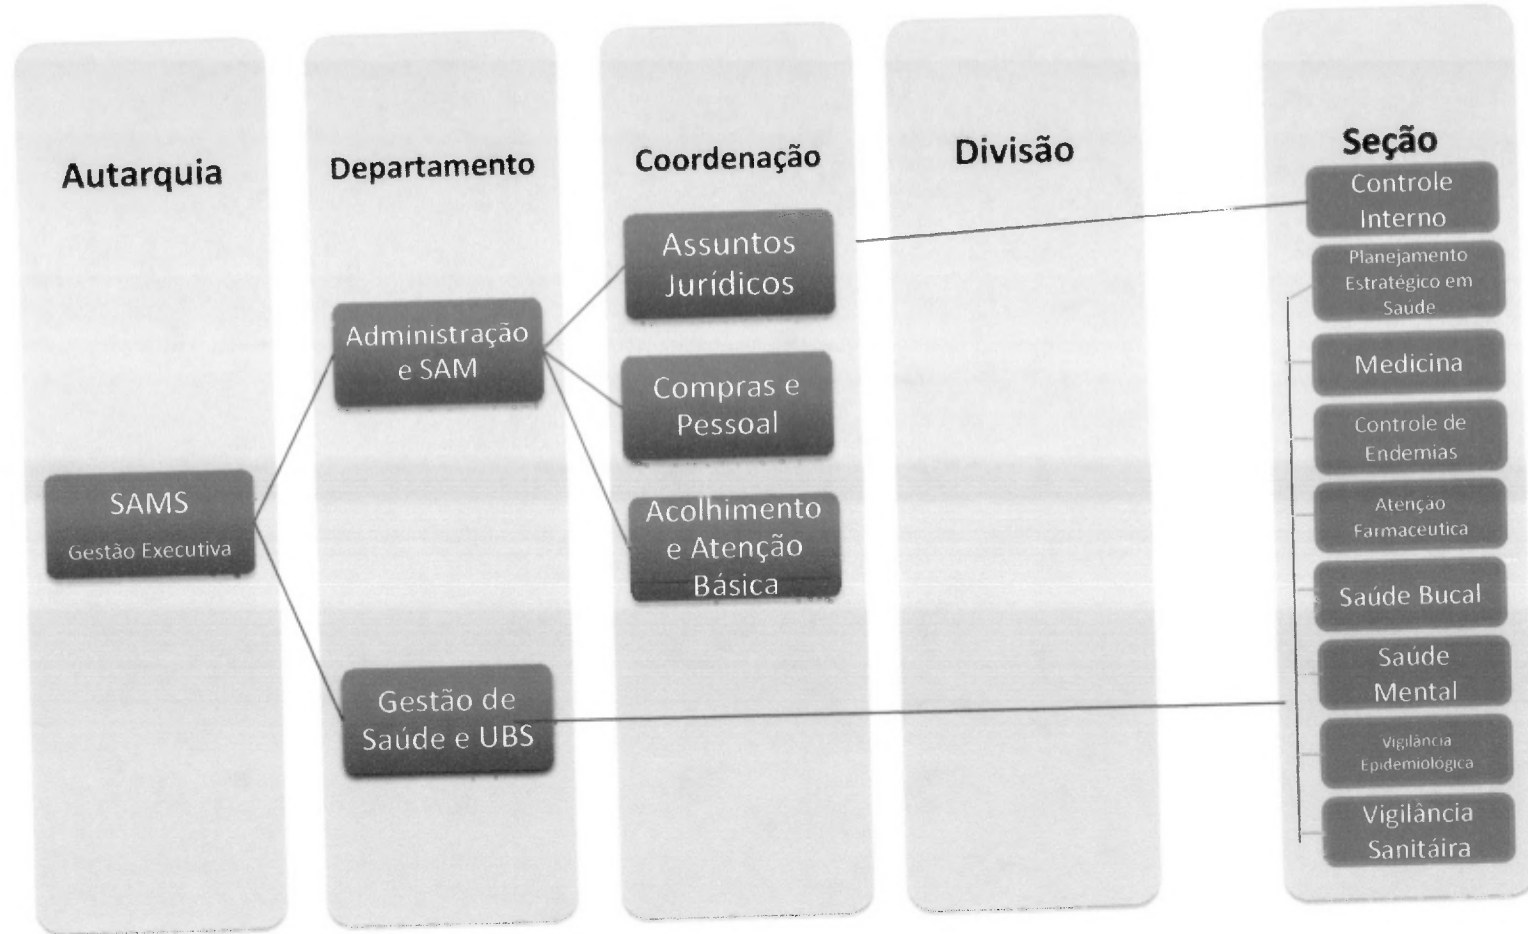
Autarquia

SAMS
Gestão Executiva

Departamento

Administração e SAM

Gestão de Saúde e UBS

Coordenação

Assuntos Jurídicos

Compras e Pessoal

Acolhimento e Atenção Básica

Divisão

Seção

Controle Interno

Planejamento Estratégico em Saude

Medicina

Controle de Endemias

Atençao Farmaceutica

Saúde Bucal

Saúde Mental

Vigilância Epidemiologica

Vigilância Sanitária